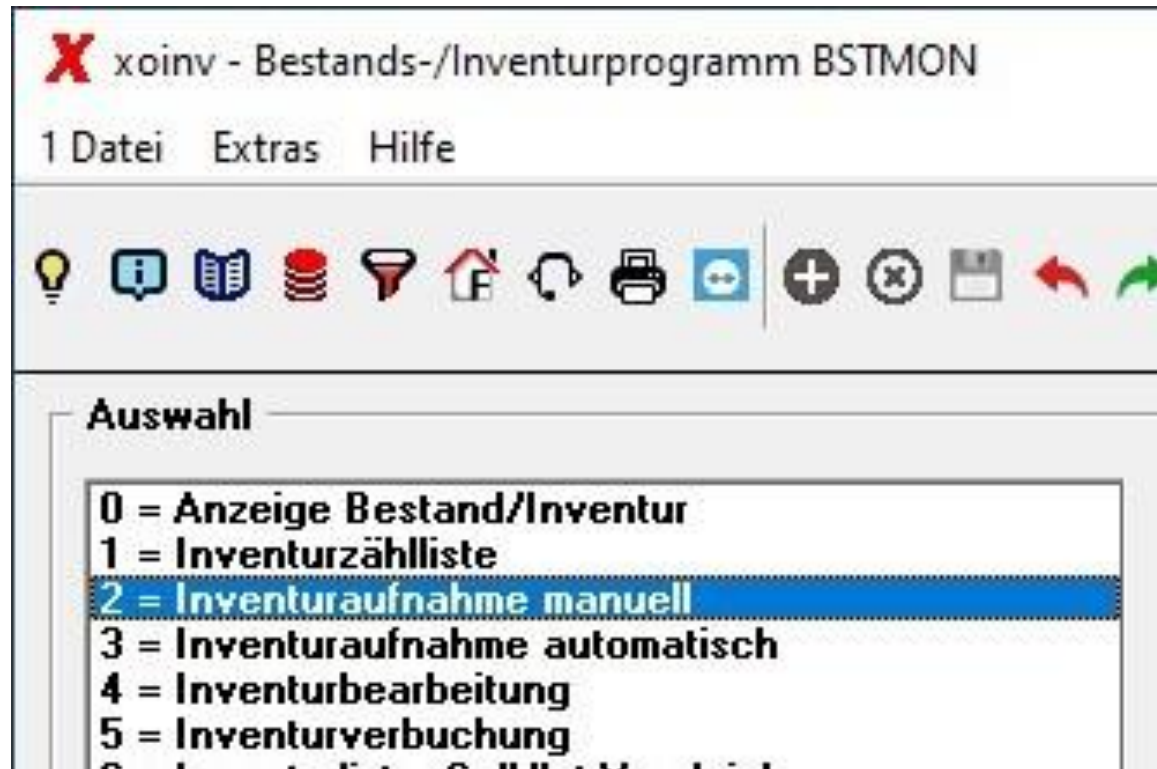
xoinv - Bestands-/Inventurprogramm BSTMON

1 Datei Extras Hilfe

Auswahl

0 = Anzeige Bestand/Inventur
1 = Inventurzählliste
2 = Inventuraufnahme manuell
3 = Inventuraufnahme automatisch
4 = Inventurbearbeitung
5 = Inventurverbuchung
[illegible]